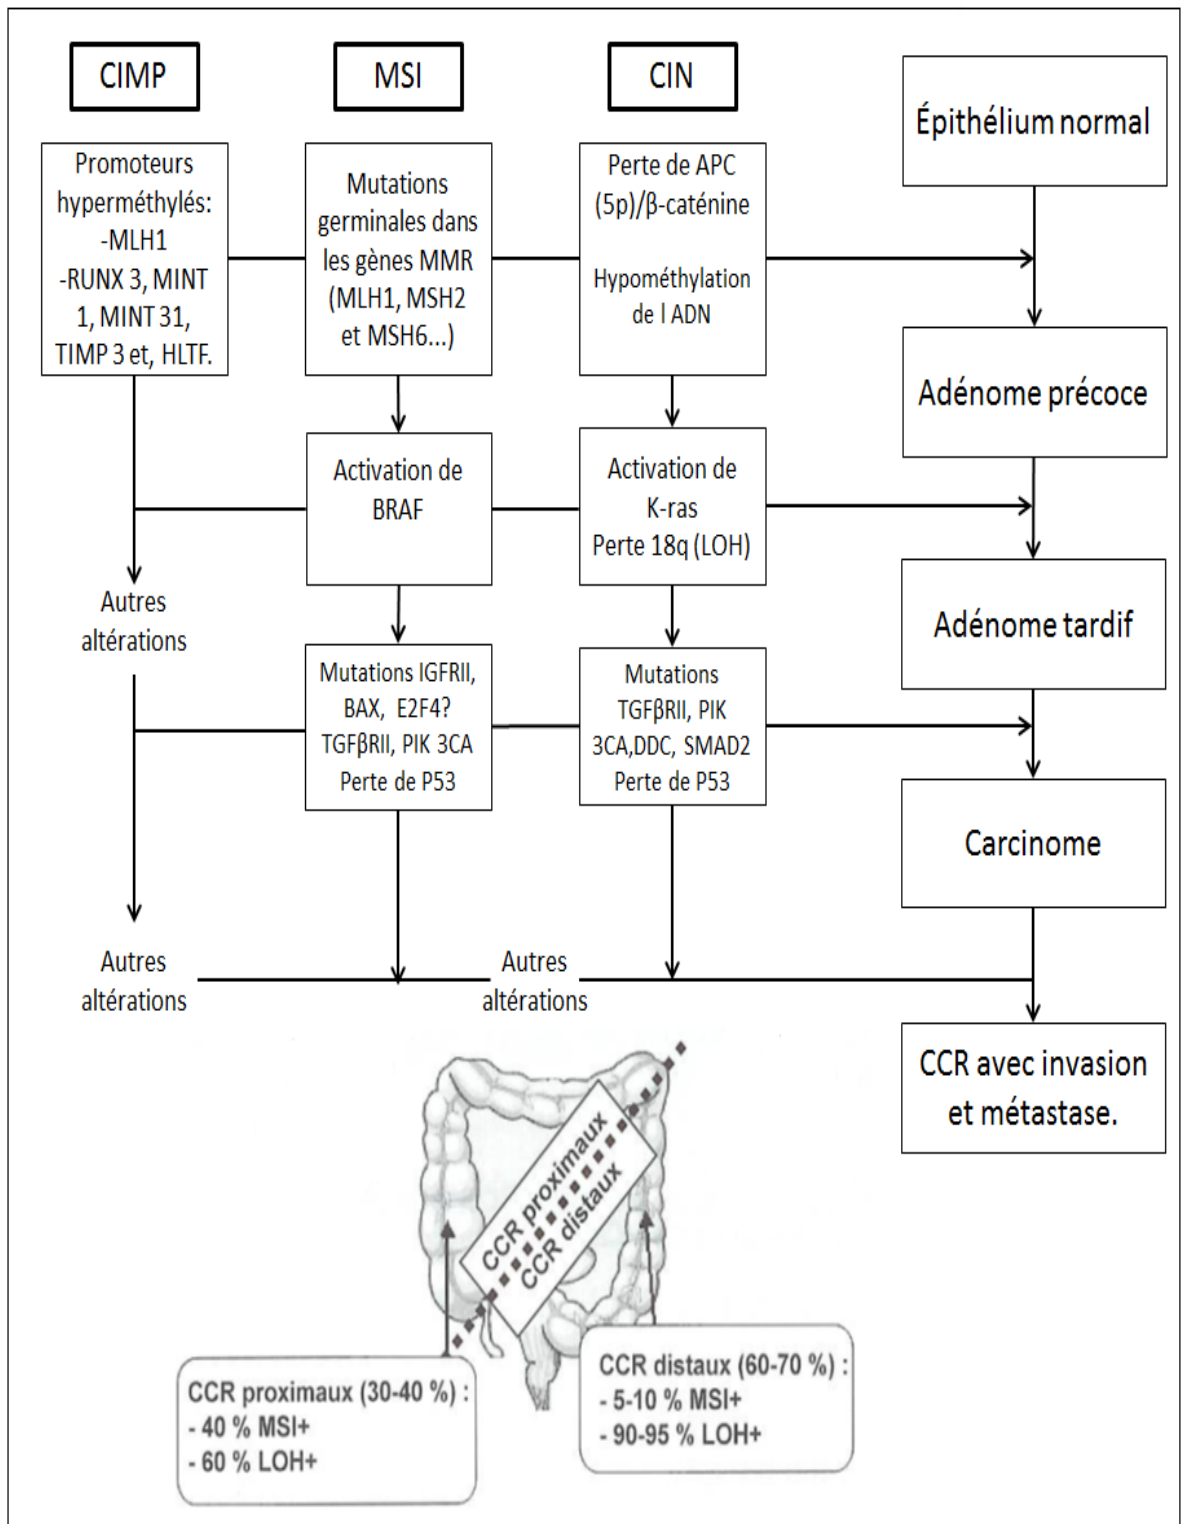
CIMP

MSI

CIN

Épithélium normal

Promoteurs hyperméthylés: -MLH1 -RUNX 3, MINT 1, MINT 31, TIMP 3 et, HLTF.

Mutations germinales dans les gènes MMR (MLH1, MSH2 et MSH6...)

Perte de APC (5p)/β-caténine

Hypométhylation de l ADN

Adénome précoce

Activation de BRAF

Activation de K-ras Perte 18q (LOH)

Autres altérations

Adénome tardif

Mutations IGFRII, BAX, E2F4? TGFβRII, PIK 3CA Perte de P53

Mutations TGFβRII, PIK 3CA,DDC, SMAD2 Perte de P53

Carcinome

Autres altérations

Autres altérations

CCR avec invasion et métastase.

CCR proximaux

CCR distaux

CCR proximaux (30-40 %) :
- 40 % MSI+
- 60 % LOH+

CCR distaux (60-70 %) :
- 5-10 % MSI+
- 90-95 % LOH+